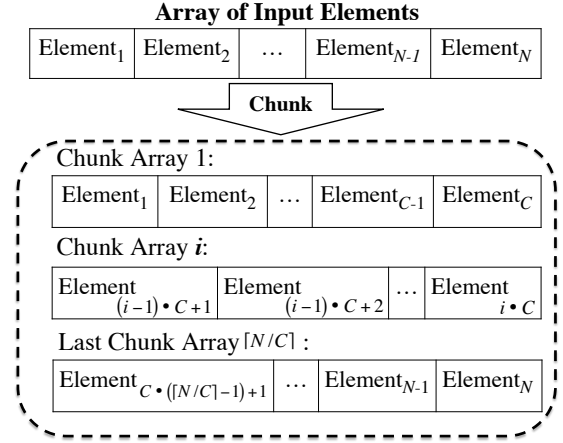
**Array of Input Elements**

| Element$_1$ | Element$_2$ | … | Element$_{N-1}$ | Element$_N$ |
|---|---|---|---|---|

**Chunk**

Chunk Array 1:

| Element$_1$ | Element$_2$ | … | Element$_{C-1}$ | Element$_C$ |
|---|---|---|---|---|

Chunk Array $i$:

| Element$_{(i-1) \bullet C+1}$ | Element$_{(i-1) \bullet C+2}$ | … | Element$_{i \bullet C}$ |
|---|---|---|---|

Last Chunk Array $\lceil N/C \rceil$ :

| Element$_{C \bullet (\lceil N/C \rceil - 1)+1}$ | … | Element$_{N-1}$ | Element$_N$ |
|---|---|---|---|